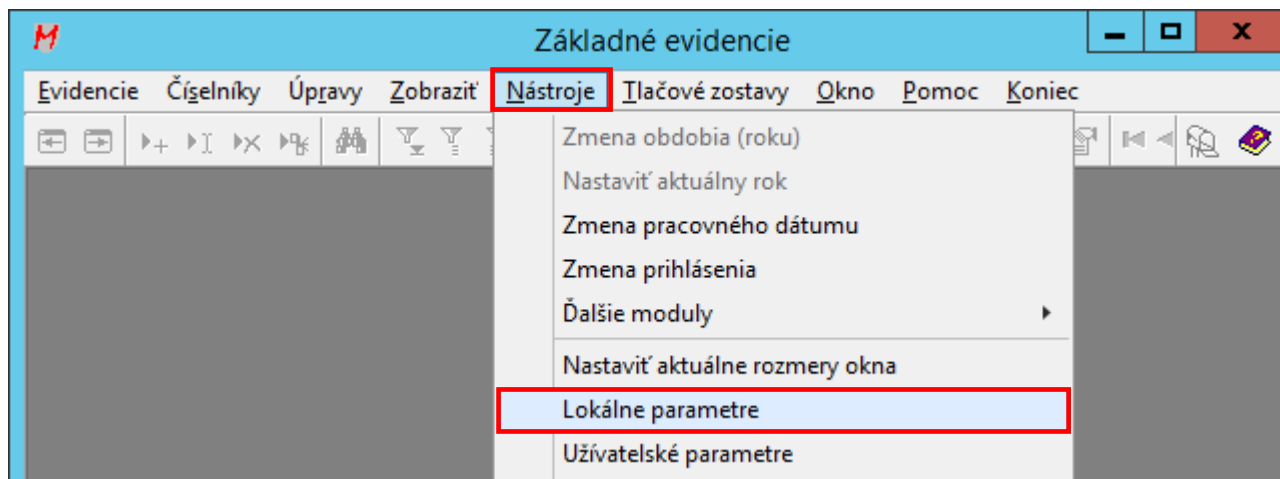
M

Základné evidencie

Evidencie Číselníky Úpravy Zobraziť Nástroje Tlačové zostavy Okno Pomoc Koniec

Zmena obdobia (roku)
Nastaviť aktuálny rok
Zmena pracovného dátumu
Zmena prihlásenia
Ďalšie moduly
Nastaviť aktuálne rozmery okna
Lokálne parametre
Užívateľské parametre